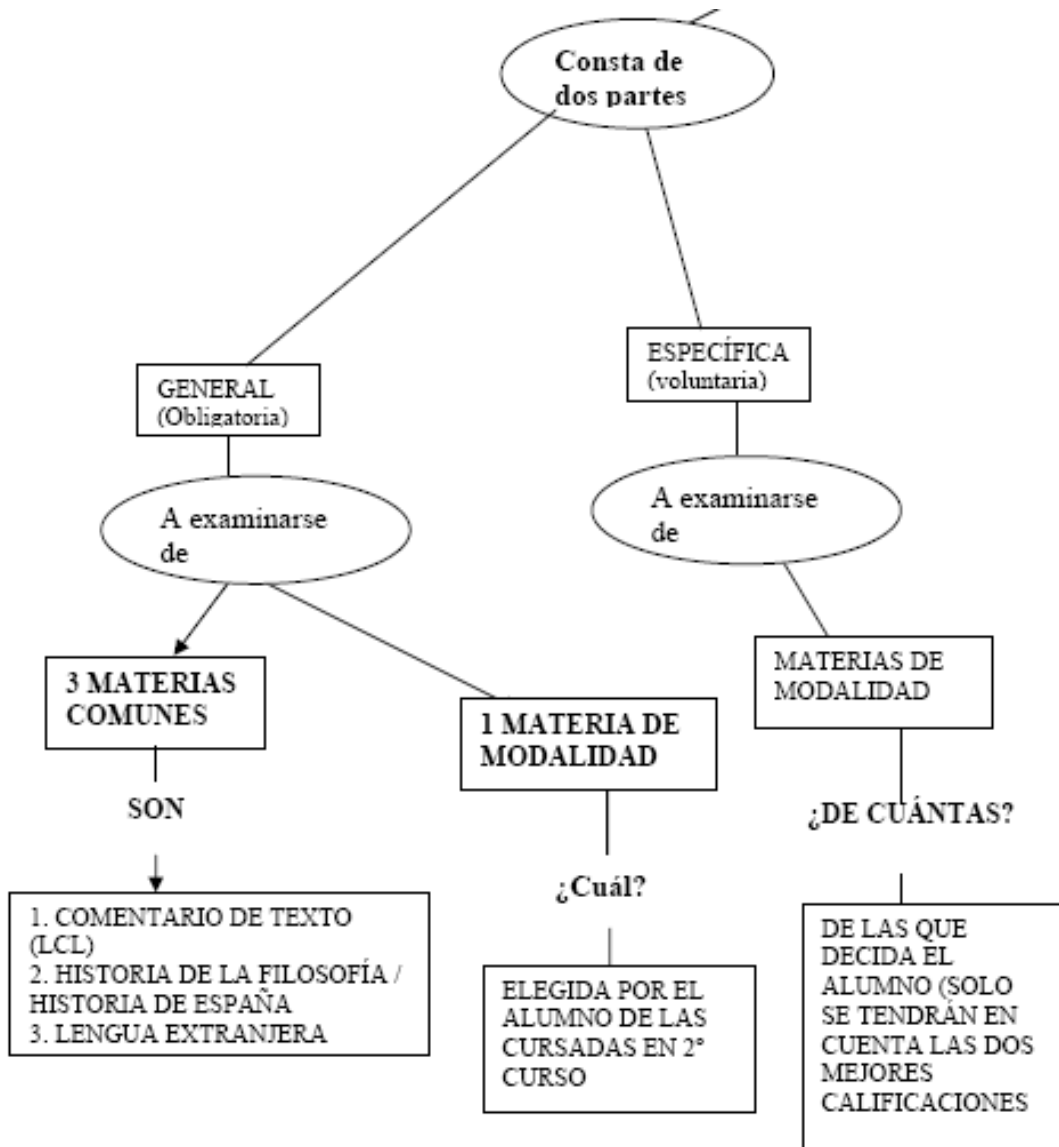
Consta de dos partes

GENERAL (Obligatoria)

ESPECÍFICA (voluntaria)

A examinarse de

A examinarse de

3 MATERIAS COMUNES

1 MATERIA DE MODALIDAD

MATERIAS DE MODALIDAD

SON

¿Cuál?

¿DE CUÁNTAS?

1. COMENTARIO DE TEXTO (LCL)
2. HISTORIA DE LA FILOSOFÍA / HISTORIA DE ESPAÑA
3. LENGUA EXTRANJERA

ELEGIDA POR EL ALUMNO DE LAS CURSADAS EN 2° CURSO

DE LAS QUE DECIDA EL ALUMNO (SOLO SE TENDRÁN EN CUENTA LAS DOS MEJORES CALIFICACIONES